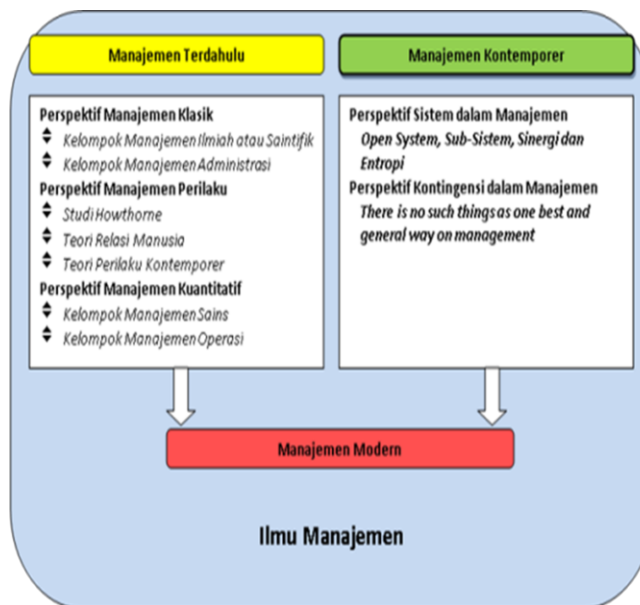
Manajemen Terdahulu

Perspektif Manajemen Klasik
Kelompok Manajemen Ilmiah atau Saintifik
Kelompok Manajemen Administrasi
Perspektif Manajemen Perilaku
Studi Howthorne
Teori Relasi Manusia
Teori Perilaku Kontemporer
Perspektif Manajemen Kuantitatif
Kelompok Manajemen Sains
Kelompok Manajemen Operasi

Manajemen Kontemporer

Perspektif Sistem dalam Manajemen
Open System, Sub-Sistem, Sinergi dan Entropi
Perspektif Kontingensi dalam Manajemen
There is no such things as one best and general way on management

Manajemen Modern

Ilmu Manajemen